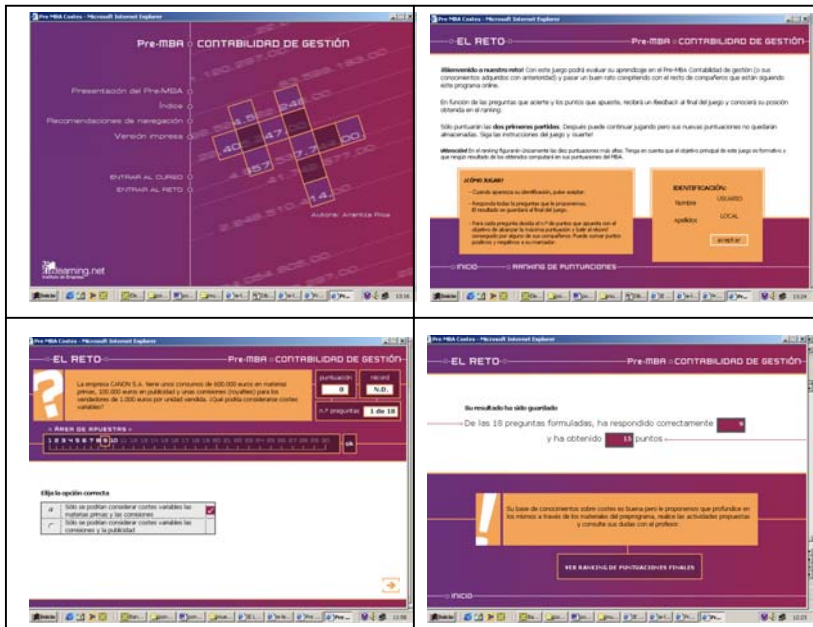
Pre MBA Costes - Microsoft Internet Explorer

Pre-MBA CONTABILIDAD DE GESTIÓN

Presentación del Pre-MBA
Índice
Recomendaciones de navegación
Versión impresa

ENTRAR AL CURSO
ENTRAR AL RETO

Autora: Arantza Pérez

elearning.net

Pre MBA Costes - Microsoft Internet Explorer

EL RETO
Pre-MBA CONTABILIDAD DE GESTIÓN

¡Bienvenido a nuestro reto! Con este juego podrá evaluar su aprendizaje en el Pre-MBA Contabilidad de gestión (o sus conocimientos adquiridos con anterioridad) y pasar un buen rato compitiendo con el resto de compañeros que están siguiendo este programa online.

En función de las preguntas que acierte y los puntos que apueste, recibirá un feedback al final del juego y conocerá su posición obtenida en el ranking.

Sólo puntuarán las dos primeras partidas. Después puede continuar jugando pero sus nuevas puntuaciones no quedarán almacenadas. Siga las instrucciones del juego y ¡suerte!

¡Atención! En el ranking figurarán únicamente las dos puntuaciones más altas. Tenga en cuenta que el objetivo principal de este juego es formativo y que ningún resultado de los obtenidos computará en sus puntuaciones del MBA.

¿CÓMO JUGAR?
- Cuando aparezca su identificación, pulse aceptar.
- Responda todas la preguntas que le proponemos. El resultado se guardará al final del juego.
- Para cada pregunta deberá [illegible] de puntos que apuesta con el objetivo de alcanzar la máxima puntuación y batir el récord conseguido por alguno de sus compañeros. Puede sumar puntos positivos y negativos a su marcador.

IDENTIFICACIÓN:
Nombre USUARIO
apellidos LOCAL
aceptar

INICIO RANKING DE PUNTUACIONES

Pre MBA Costes - Microsoft Internet Explorer

EL RETO
Pre-MBA CONTABILIDAD DE GESTIÓN

La empresa CANON S.A. tiene unos consumos de 600.000 euros en materias primas, 100.000 euros en publicidad y unas comisiones (royalties) para los vendedores de 1.000 euros por unidad vendida. ¿Qué podría considerarse costes variables?

puntuación 0
record N.D.
n.º preguntas 1 de 18

ÁREA DE APUESTAS
1 2 3 4 5 6 7 8 9 10 11 12 13 14 15 16 17 18 19 20 21 22 23 24 25 26 27 28 29 30
ok

Elija la opción correcta
Sólo se podrían considerar costes variables las materias primas y las comisiones
Sólo se podrían considerar costes variables las comisiones y la publicidad

Pre MBA Costes - Microsoft Internet Explorer

EL RETO
Pre-MBA CONTABILIDAD DE GESTIÓN

Su resultado ha sido guardado
De las 18 preguntas formuladas, ha respondido correctamente 9
y ha obtenido 13 puntos

Su base de conocimientos sobre costes es buena pero le proponemos que profundice en los mismos a través de los materiales del preprograma, realice las actividades propuestas y consulte sus dudas con el profesor.

VER RANKING DE PUNTUACIONES FINALES

INICIO